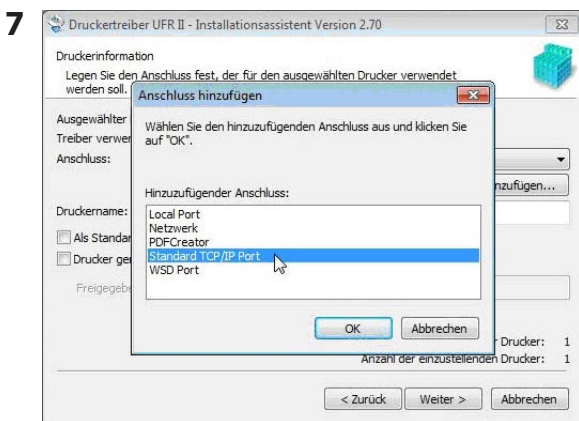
7

Druckertreiber UFR II - Installationsassistent Version 2.70

Druckerinformation
Legen Sie den Anschluss fest, der für den ausgewählten Drucker verwendet werden soll.

Ausgewählter
Treiber verwe
Anschluss:

nzufügen...

Druckername:

Als Standar

Drucker ge

Freigegeb

Anschluss hinzufügen

Wählen Sie den hinzuzufügenden Anschluss aus und klicken Sie auf "OK".

Hinzuzufügender Anschluss:
Local Port
Netzwerk
PDFCreator
Standard TCP/IP Port
WSD Port

OK
Abbrechen

r Drucker: 1
Anzahl der einzustellenden Drucker: 1

< Zurück
Weiter >
Abbrechen